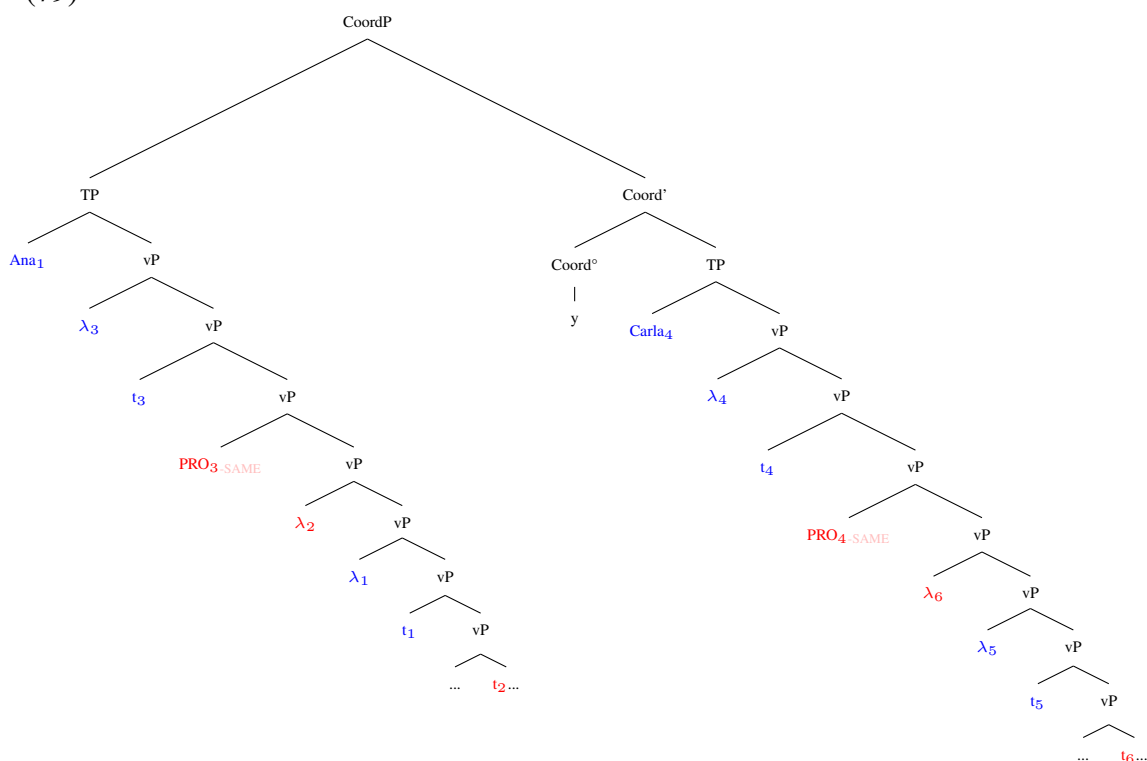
CoordP

TP

Coord'

Ana$_1$

vP

Coord°

y

TP

$\lambda_3$

vP

Carla$_4$

vP

t$_3$

vP

$\lambda_4$

vP

PRO$_3$ SAME

vP

t$_4$

vP

$\lambda_2$

vP

PRO$_4$ SAME

vP

$\lambda_1$

vP

$\lambda_6$

vP

t$_1$

vP

$\lambda_5$

vP

... t$_2$...

t$_5$

vP

... t$_6$...